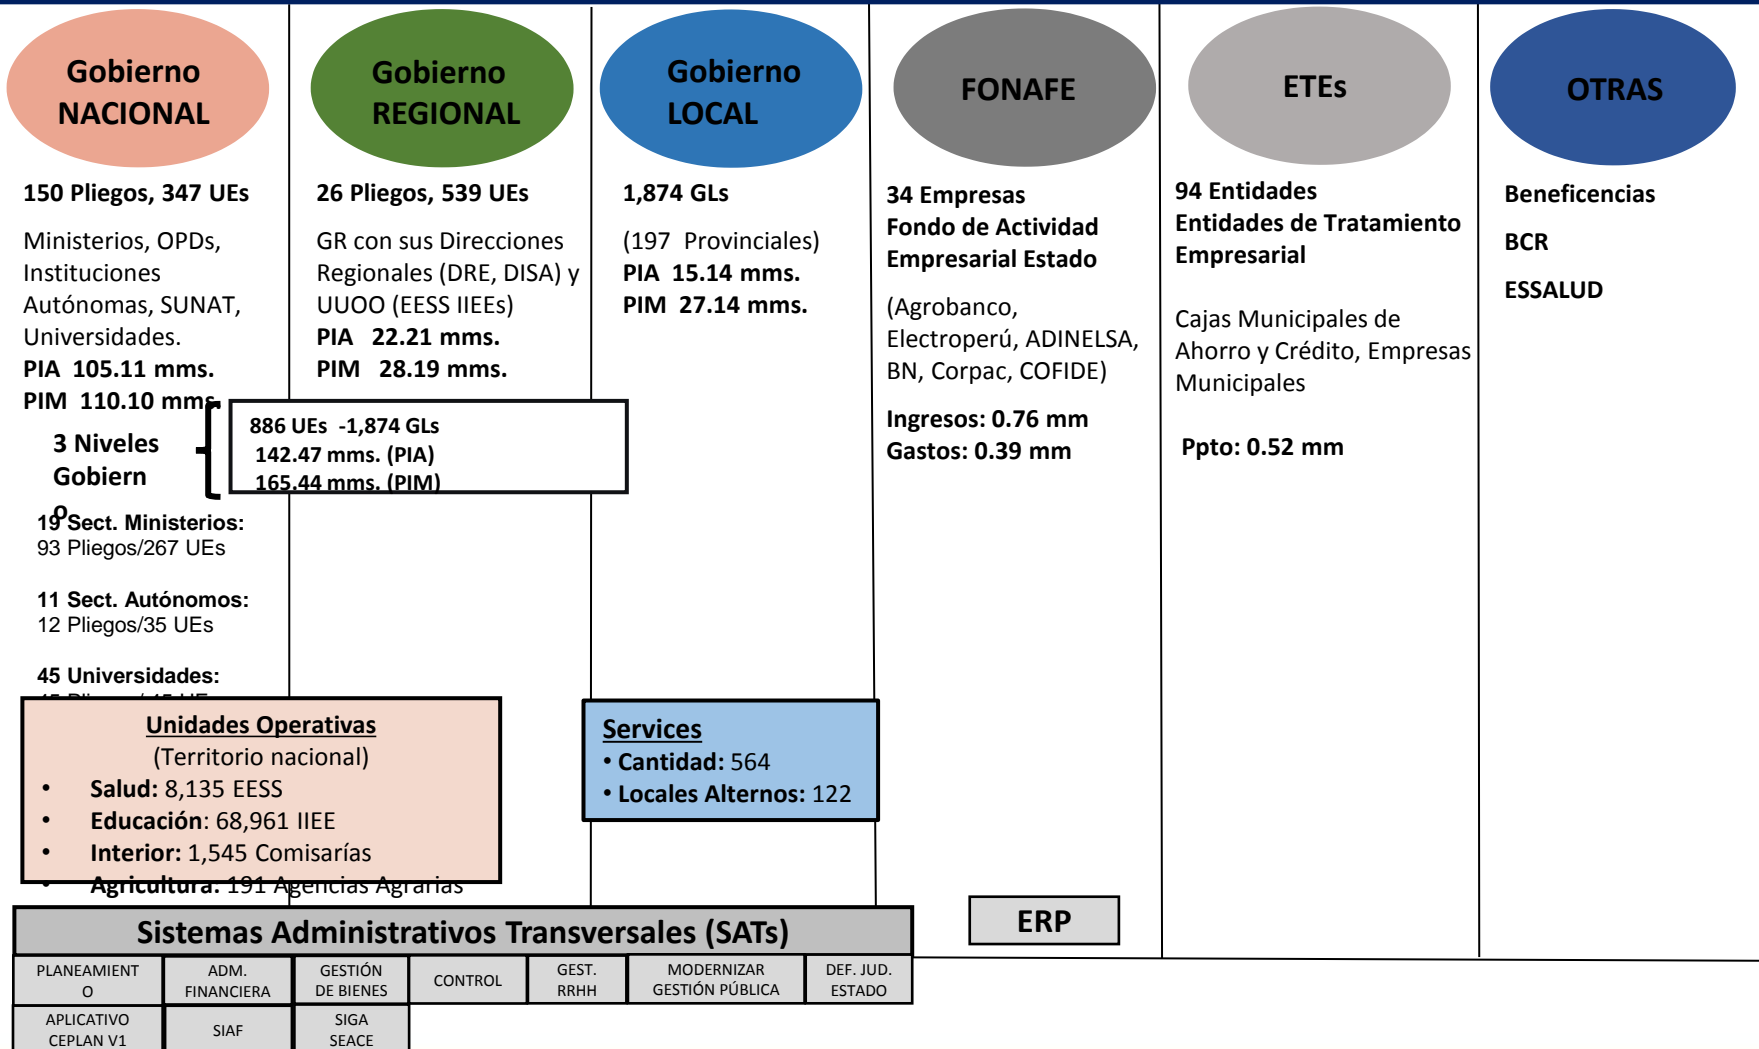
Gobierno NACIONAL

150 Pliegos, 347 UEs

Ministerios, OPDs, Instituciones Autónomas, SUNAT, Universidades.
PIA 105.11 mms.
PIM 110.10 mms.

3 Niveles Gobierno

19 Sect. Ministerios:
93 Pliegos/267 UEs

11 Sect. Autónomos:
12 Pliegos/35 UEs

45 Universidades:
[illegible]

Gobierno REGIONAL

26 Pliegos, 539 UEs

GR con sus Direcciones Regionales (DRE, DISA) y UUOO (EESS IIEEs)
PIA 22.21 mms.
PIM 28.19 mms.

Gobierno LOCAL

1,874 GLs

(197 Provinciales)
PIA 15.14 mms.
PIM 27.14 mms.

886 UEs -1,874 GLs
142.47 mms. (PIA)
165.44 mms. (PIM)

FONAFE

34 Empresas
Fondo de Actividad Empresarial Estado

(Agrobanco, Electroperú, ADINELSA, BN, Corpac, COFIDE)

Ingresos: 0.76 mm
Gastos: 0.39 mm

ETEs

94 Entidades
Entidades de Tratamiento Empresarial

Cajas Municipales de Ahorro y Crédito, Empresas Municipales

Ppto: 0.52 mm

OTRAS

Beneficencias

BCR

ESSALUD

Unidades Operativas
(Territorio nacional)
• Salud: 8,135 EESS
• Educación: 68,961 IIEE
• Interior: 1,545 Comisarías
• Agricultura: 191 Agencias Agrarias

Services
• Cantidad: 564
• Locales Alternos: 122

ERP

Sistemas Administrativos Transversales (SATs)

| PLANEAMIENTO | ADM. FINANCIERA | GESTIÓN DE BIENES | CONTROL | GEST. RRHH | MODERNIZAR GESTIÓN PÚBLICA | DEF. JUD. ESTADO |
|---|---|---|---|---|---|---|
| APLICATIVO CEPLAN V1 | SIAF | SIGA SEACE | | | | |